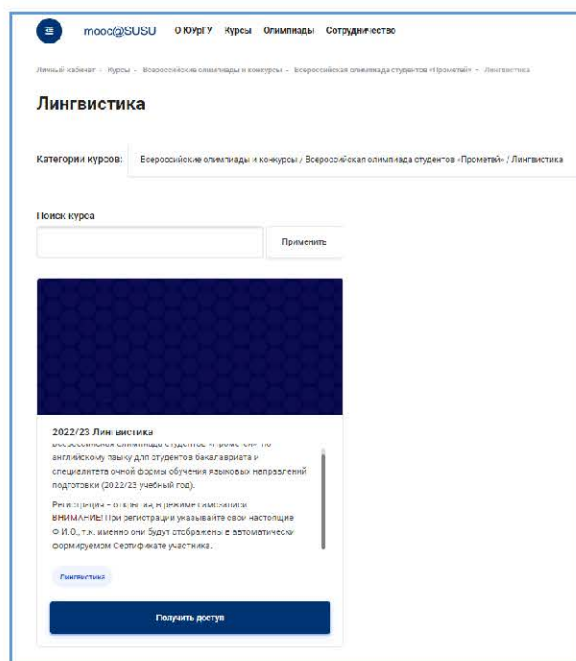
mooc@SUSU О ЮУрГУ Курсы Олимпиады Сотрудничество

Личный кабинет › Курсы › Всероссийские олимпиады и конкурсы › Всероссийская олимпиада студентов «Прометей» › Лингвистика

Лингвистика

Категории курсов: Всероссийские олимпиады и конкурсы / Всероссийская олимпиада студентов «Прометей» / Лингвистика

Поиск курса

Применить

2022/23 Лингвистика

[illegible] английскому языку для студентов бакалавриата и специалитета очной формы обучения языковых направлений подготовки (2022/23 учебный год).

Регистрация – отдельна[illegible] в режиме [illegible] ВНИМАНИЕ! При регистрации указывайте свои настоящие Ф.И.О., т.к. именно они будут отображены в автоматически формируемом Сертификате участника.

Лингвистика

Получить доступ